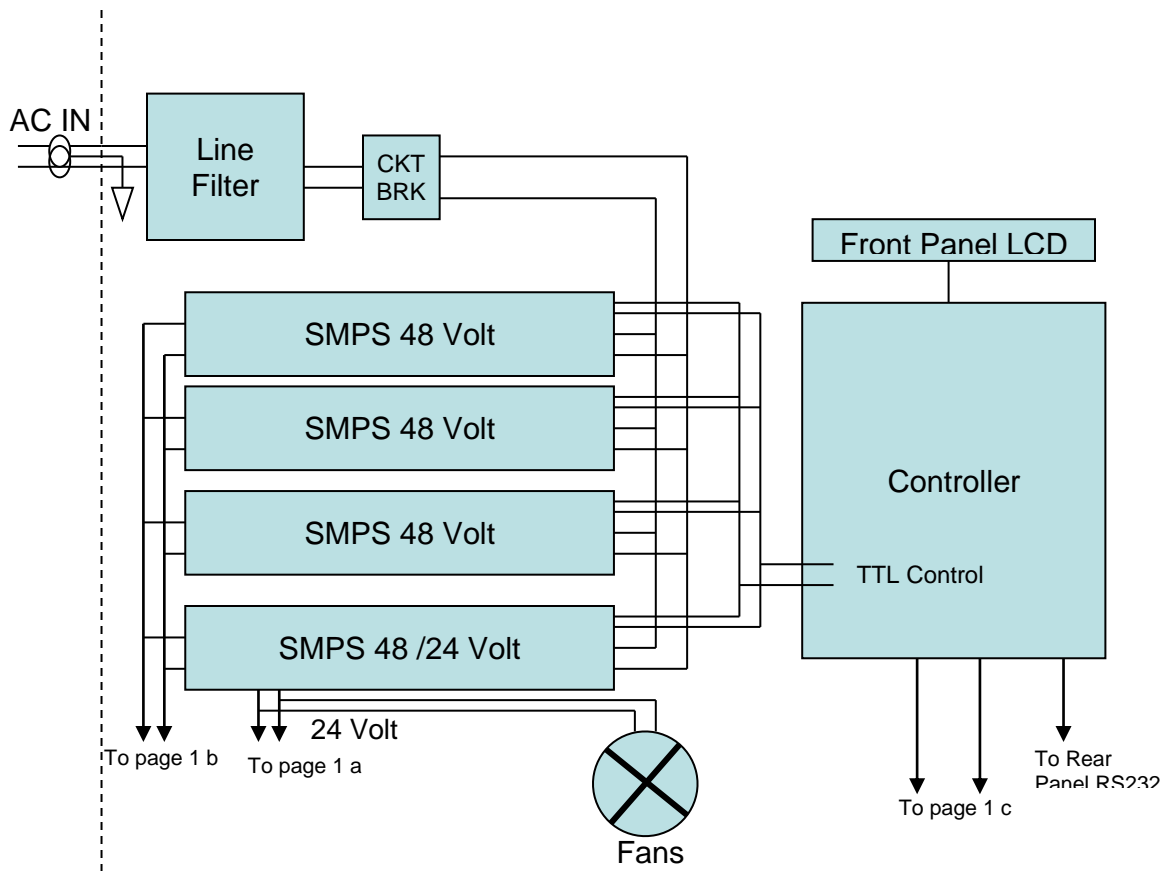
AC IN

Line Filter

CKT BRK

Front Panel LCD

SMPS 48 Volt

SMPS 48 Volt

SMPS 48 Volt

SMPS 48 /24 Volt

Controller

TTL Control

24 Volt

To page 1 b

To page 1 a

Fans

To page 1 c

To Rear Panel RS232